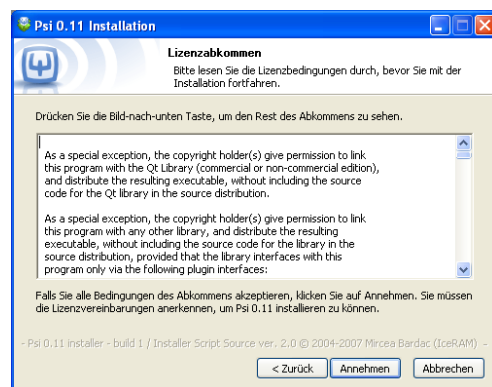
Psi 0.11 Installation

Lizenzabkommen

Bitte lesen Sie die Lizenzbedingungen durch, bevor Sie mit der Installation fortfahren.

Drücken Sie die Bild-nach-unten Taste, um den Rest des Abkommens zu sehen.

As a special exception, the copyright holder(s) give permission to link this program with the Qt Library (commercial or non-commercial edition), and distribute the resulting executable, without including the source code for the Qt library in the source distribution.

As a special exception, the copyright holder(s) give permission to link this program with any other library, and distribute the resulting executable, without including the source code for the library in the source distribution, provided that the library interfaces with this program only via the following plugin interfaces:

Falls Sie alle Bedingungen des Abkommens akzeptieren, klicken Sie auf Annehmen. Sie müssen die Lizenzvereinbarungen anerkennen, um Psi 0.11 installieren zu können.

- Psi 0.11 installer - build 1 / Installer Script Source ver. 2.0 © 2004-2007 Mircea Bardac (IceRAM) -

< Zurück | Annehmen | Abbrechen